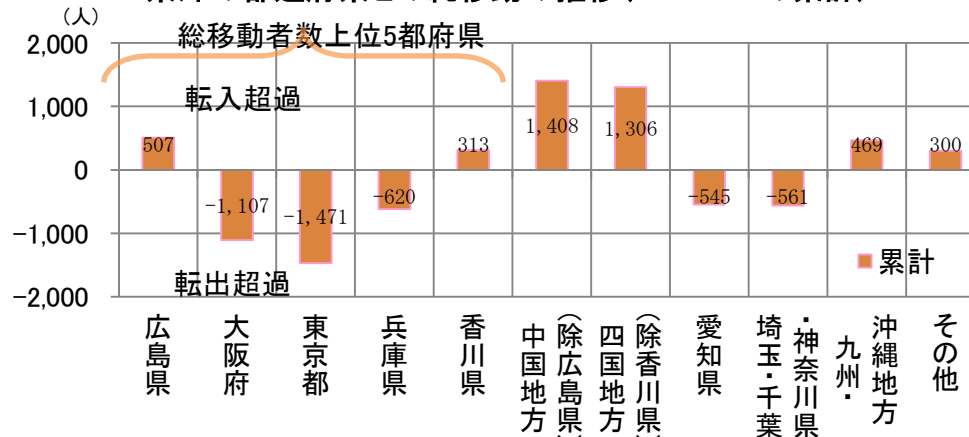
（人）
2,000
1,000
0
-1,000
-2,000

総移動者数上位5都府県

転入超過

転出超過

507
-1, 107
-1, 471
-620
313
1, 408
1, 306
-545
-561
469
300

累計

広島県
大阪府
東京都
兵庫県
香川県
中国地方（除広島県）
四国地方（除香川県）
愛知県
埼玉・千葉・神奈川県
九州・沖縄地方
その他